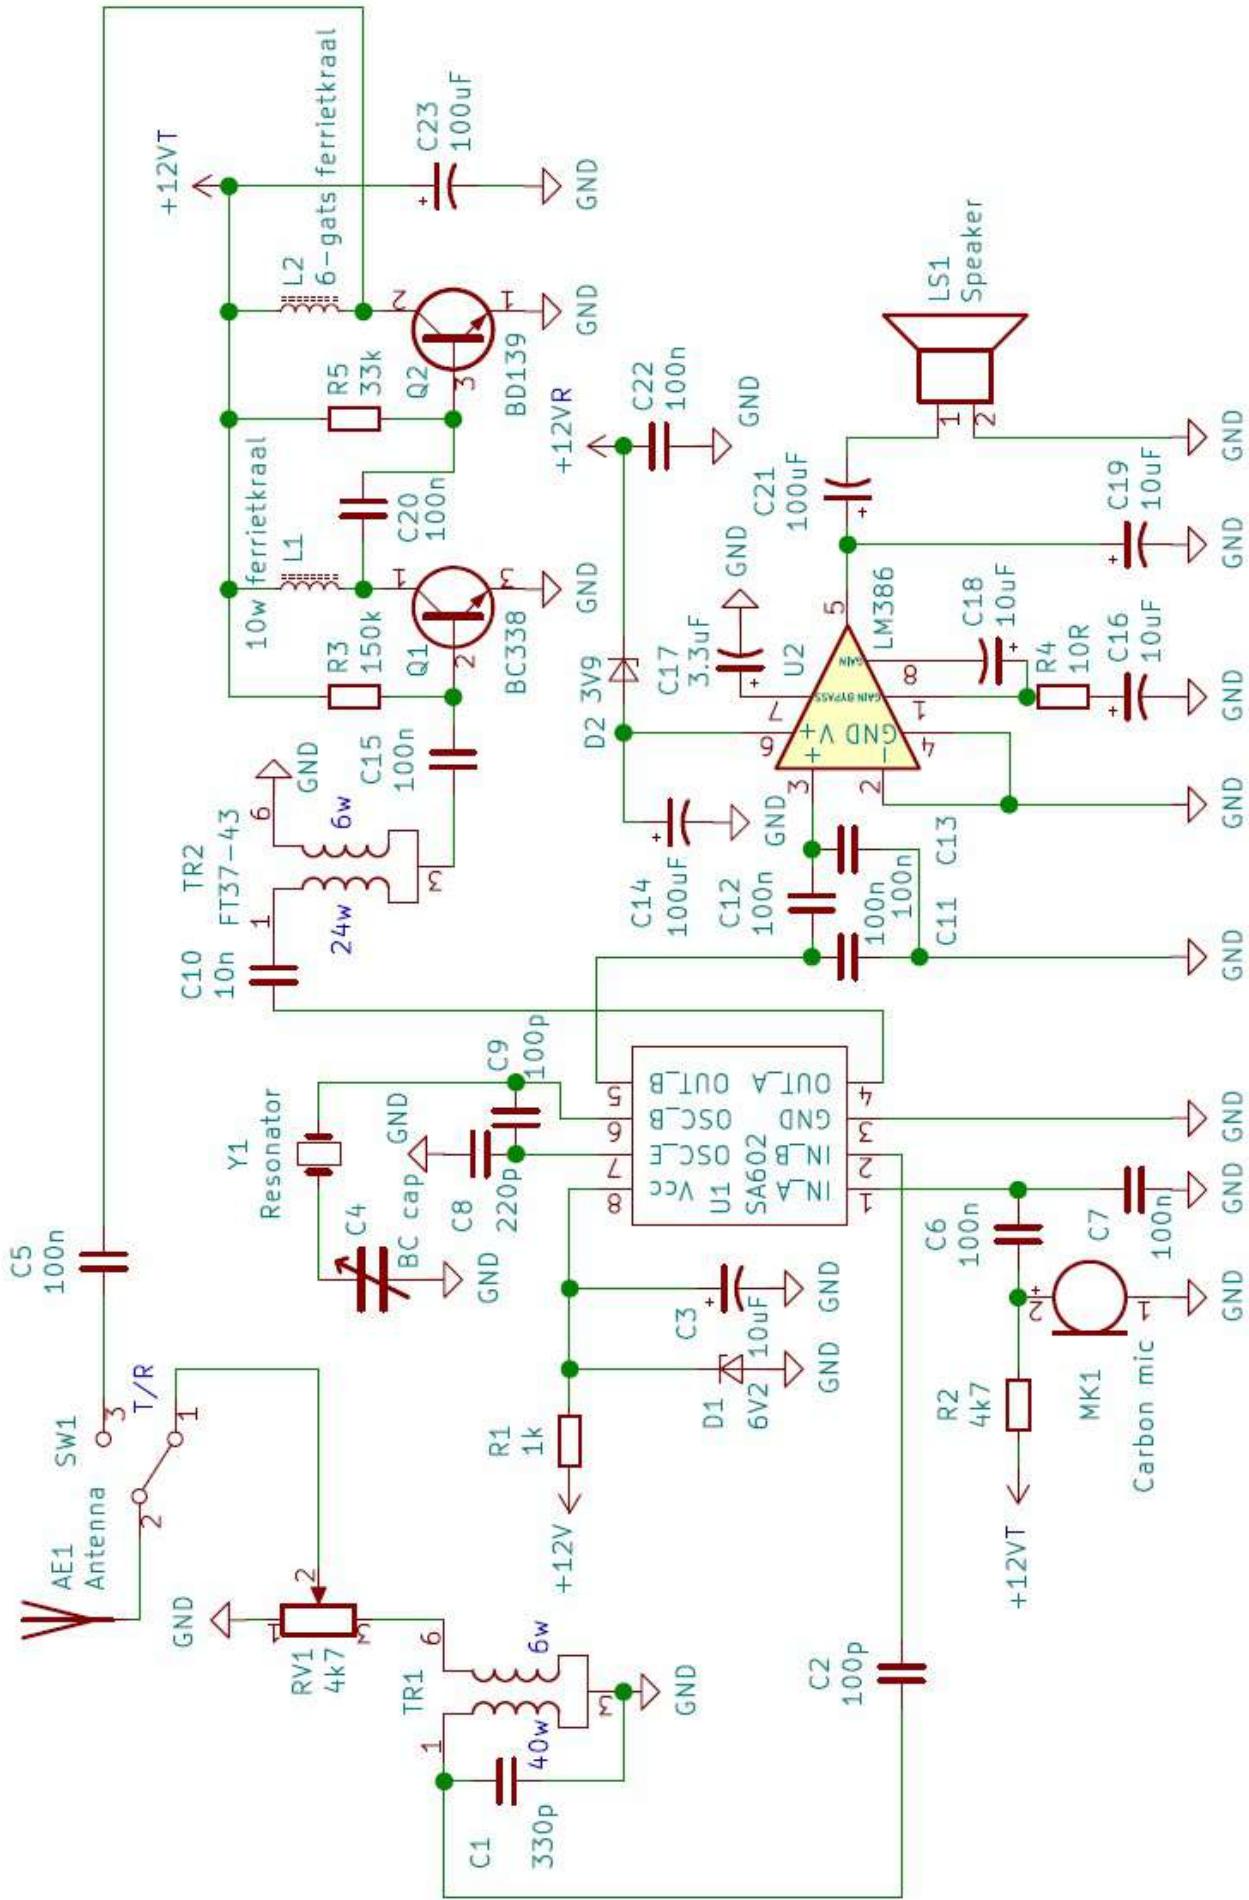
+12VT
C23
100uF
GND
L2
6-gats ferrietkraal
GND
R5
33k
Q2
BD139
C20
100n
L1
10w ferrietkraal
GND
R3
150k
Q1
BC338
C15
100n
GND
TR2
FT37-43
6w
24w
C10
10n
+12VR
C22
100n
GND
D2
3V9
C17
3.3uF
GND
U2
LM386
C21
100uF
LS1
Speaker
GND
C19
10uF
GND
C18
10uF
R4
10R
C16
10uF
GND
GND
C14
100uF
GND
C12
100n
C13
100n
C11
100n
GND
Y1
Resonator
C9
100p
GND
C8
220p
C4
BC cap
GND
U1
SA602
OUT_B
OSC_B
OSC_E
Vcc
OUT_A
GND
IN_B
IN_A
GND
GND
C6
100n
C7
100n
GND
MK1
Carbon mic
R2
4k7
+12VT
C3
10uF
GND
D1
6V2
GND
R1
1k
+12V
C5
100n
SW1
T/R
AE1
Antenna
GND
RV1
4k7
TR1
6w
40w
GND
C1
330p
C2
100p